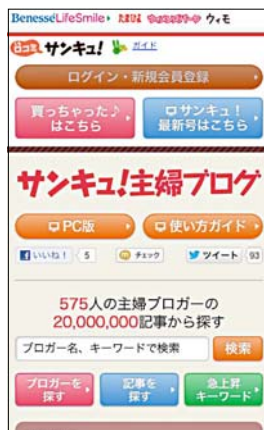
BenesseLifeSmile▸ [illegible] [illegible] ウィモ

サンキュ! ガイド

ログイン・新規会員登録

買っちゃった♪はこちら

サンキュ!最新号はこちら

サンキュ!主婦ブログ

PC版

使い方ガイド

いいね! 5

チェック

ツイート 93

575人の主婦ブロガーの20,000,000記事から探す

ブロガー名、キーワードで検索

検索

ブロガーを探す

記事を探す

急上昇キーワード